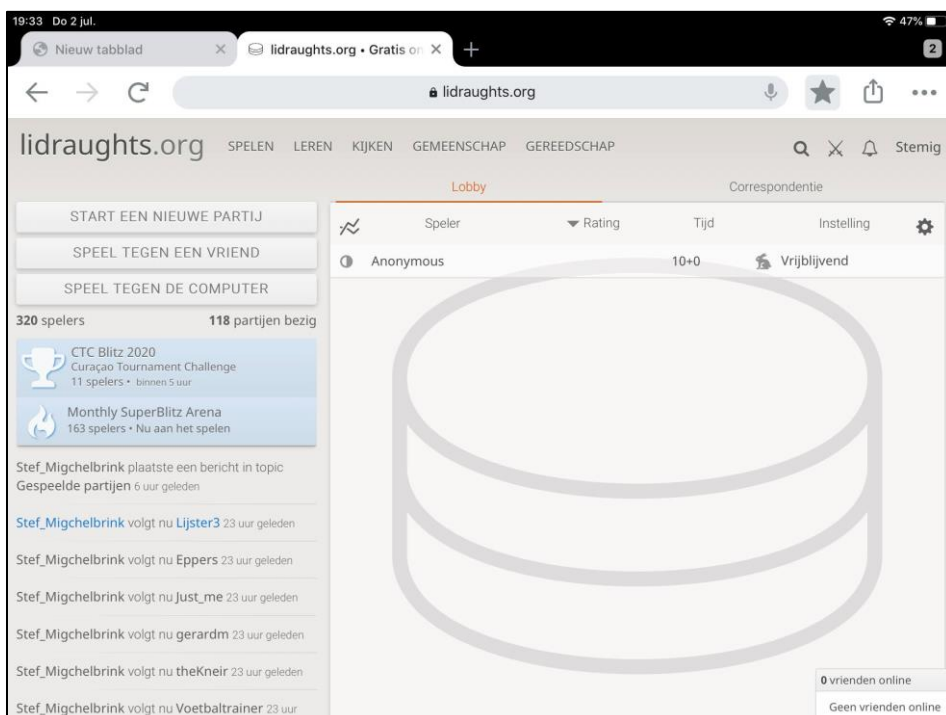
19:33 Do 2 jul.
47%

Nieuw tabblad
lidraughts.org • Gratis on
2

lidraughts.org

lidraughts.org SPELEN LEREN KIJKEN GEMEENSCHAP GEREEDSCHAP
Stemig

Lobby
Correspondentie

START EEN NIEUWE PARTIJ
SPEEL TEGEN EEN VRIEND
SPEEL TEGEN DE COMPUTER

320 spelers 118 partijen bezig

CTC Blitz 2020
Curaçao Tournament Challenge
11 spelers • binnen 5 uur

Monthly SuperBlitz Arena
163 spelers • Nu aan het spelen

Stef_Migchelbrink plaatste een bericht in topic Gespeelde partijen 6 uur geleden

Stef_Migchelbrink volgt nu Lijster3 23 uur geleden

Stef_Migchelbrink volgt nu Eppers 23 uur geleden

Stef_Migchelbrink volgt nu Just_me 23 uur geleden

Stef_Migchelbrink volgt nu gerardm 23 uur geleden

Stef_Migchelbrink volgt nu theKneir 23 uur geleden

Stef_Migchelbrink volgt nu Voetbaltrainer 23 uur

| | Speler | Rating | Tijd | Instelling |
|---|---|---|---|---|
| | Anonymous | | 10+0 | Vrijblijvend |

0 vrienden online
Geen vrienden online